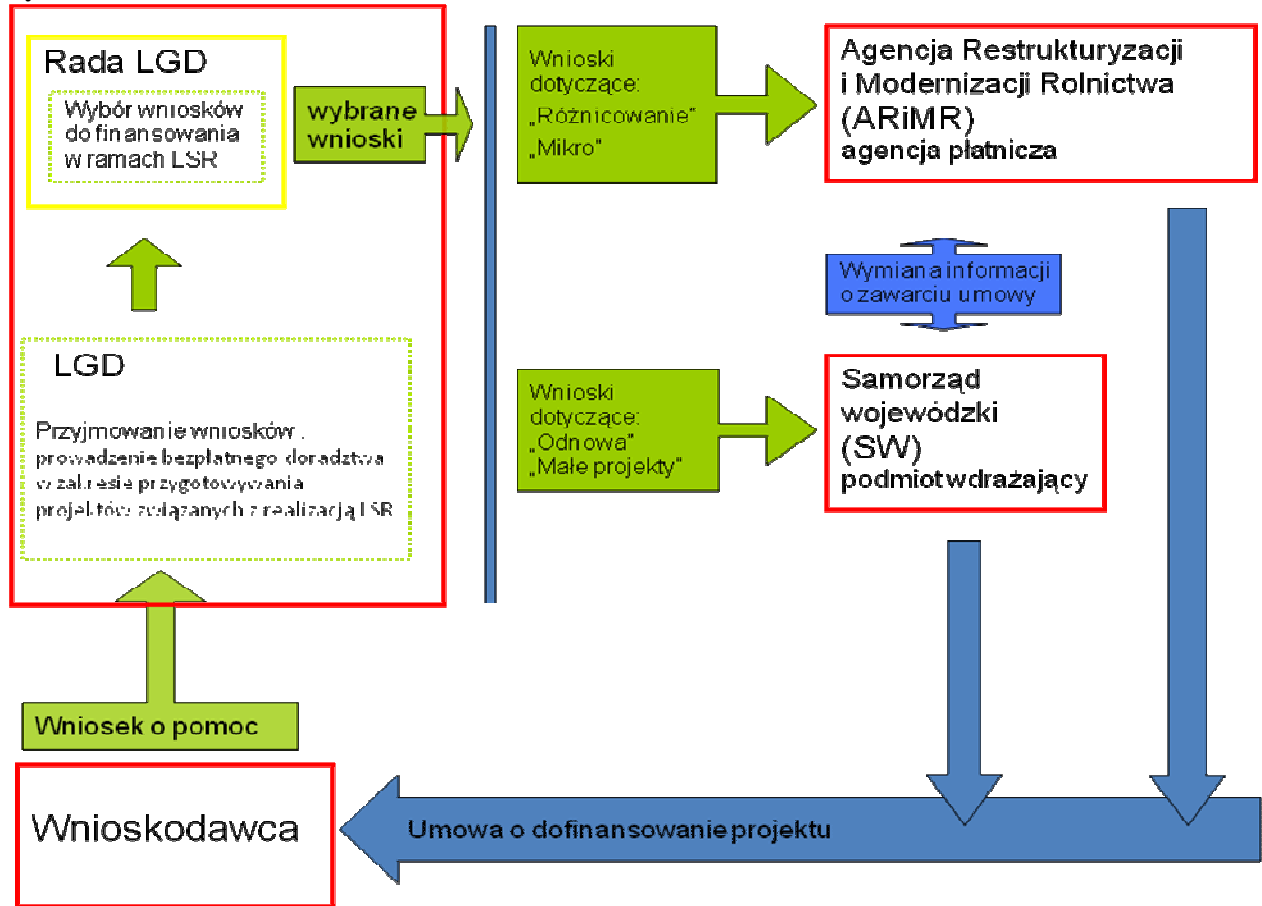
Rada LGD

Wybór wniosków do finansowania w ramach LSR

wybrane wnioski

Wnioski dotyczące: „Różnicowanie" „Mikro"

Agencja Restrukturyzacji i Modernizacji Rolnictwa (ARiMR) agencja płatnicza

Wymiana informacji o zawarciu umowy

LGD

Przyjmowanie wniosków, prowadzenie bezpłatnego doradztwa w zakresie przygotowywania projektów związanych z realizacją LSR

Wnioski dotyczące: „Odnowa" „Małe projekty"

Samorząd wojewódzki (SW) podmiot wdrażający

Wniosek o pomoc

Wnioskodawca

Umowa o dofinansowanie projektu